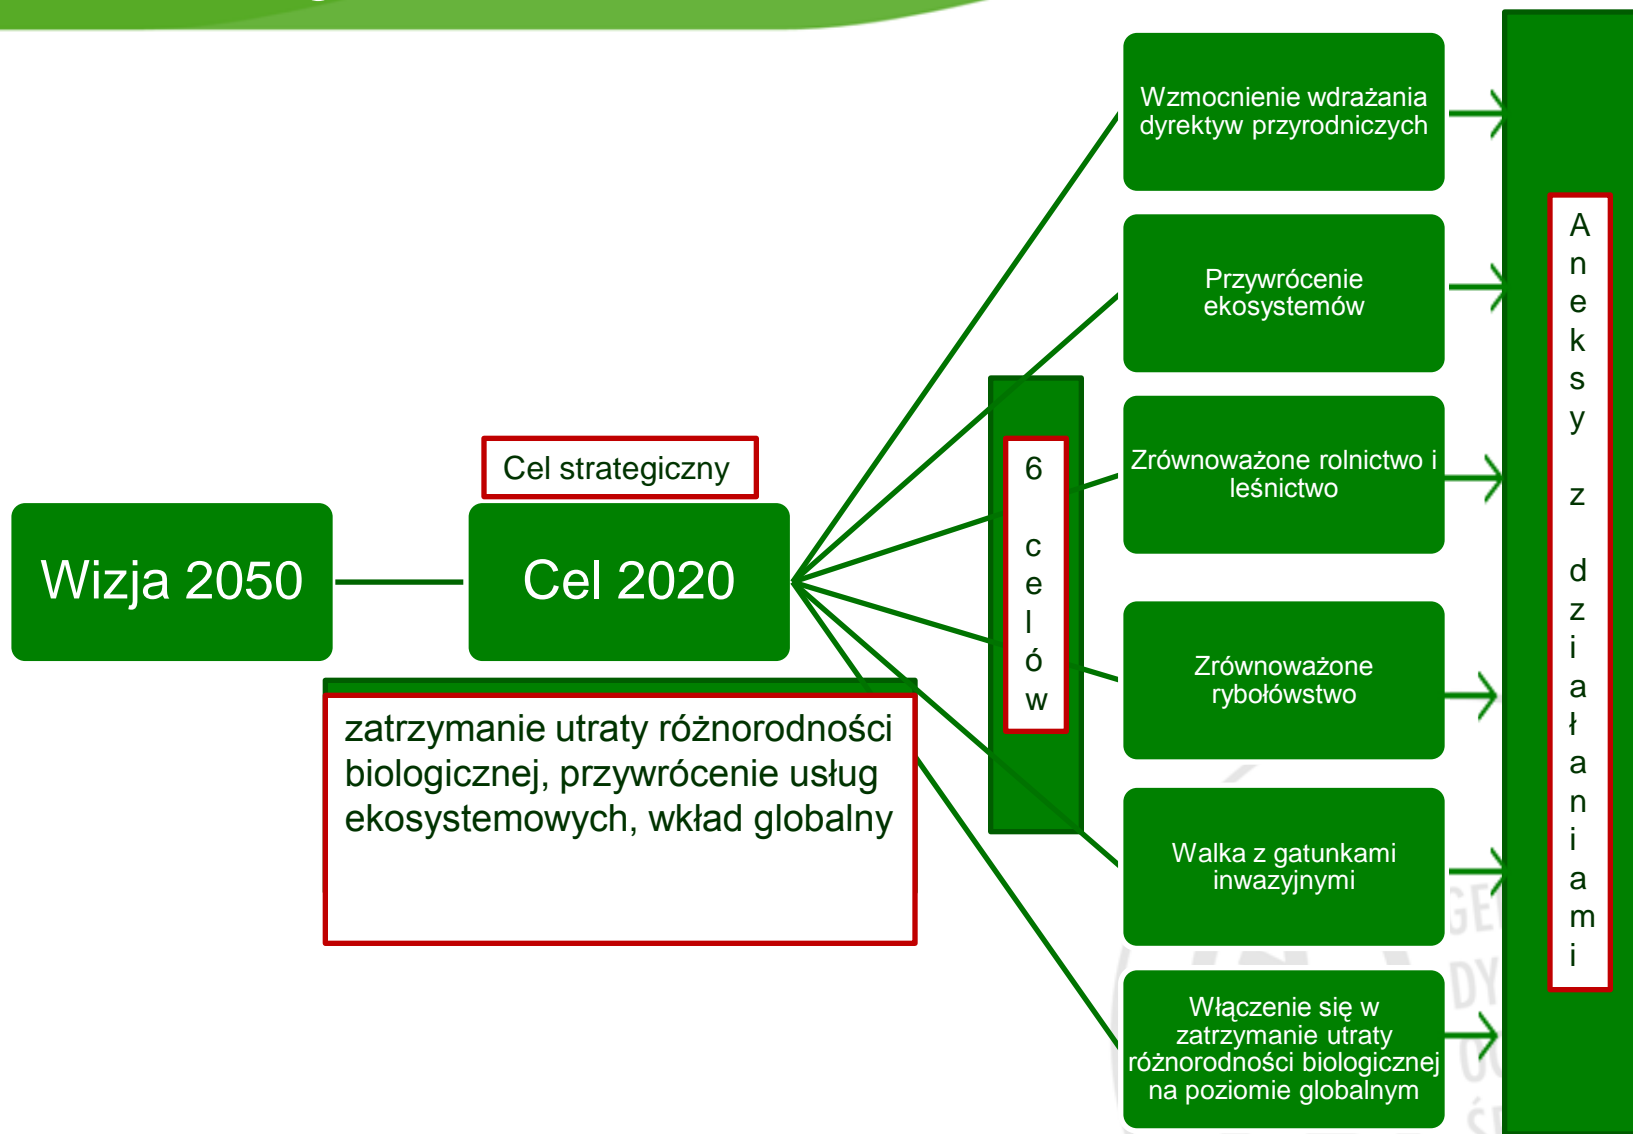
Wizja 2050

Cel strategiczny

Cel 2020

zatrzymanie utraty różnorodności biologicznej, przywrócenie usług ekosystemowych, wkład globalny

6 celów

Wzmocnienie wdrażania dyrektyw przyrodniczych

Przywrócenie ekosystemów

Zrównoważone rolnictwo i leśnictwo

Zrównoważone rybołówstwo

Walka z gatunkami inwazyjnymi

Włączenie się w zatrzymanie utraty różnorodności biologicznej na poziomie globalnym

Aneksy z działaniami